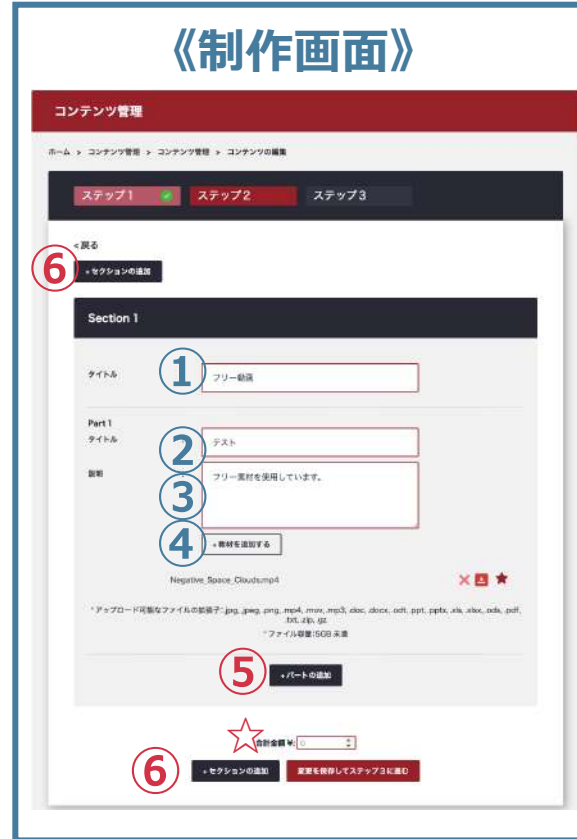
《制作画面》

コンテンツ管理

ホーム > コンテンツ管理 > コンテンツ管理 > コンテンツの編集

ステップ1 ステップ2 ステップ3

< 戻る

⑥ + セクションの追加

Section 1

タイトル ① フリー動画

Part 1
タイトル ② テスト

説明 ③ フリー素材を使用しています。

④ + 教材を追加する

Negative_Space_Clouds.mp4

* アップロード可能なファイルの拡張子: .jpg, .jpeg, .png, .mp4, .mov, .mp3, .doc, .docx, .odt, .ppt, .pptx, .xls, .xlsx, .ods, .pdf, .txt, .zip, .gz

* ファイル容量:5GB 未満

⑤ + パートの追加

合計金額 ¥: 0

⑥ + セクションの追加 変更を保存してステップ3に進む